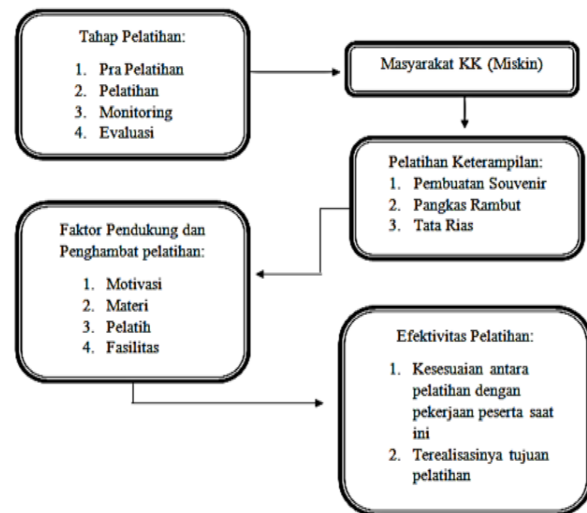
Tahap Pelatihan:

1. Pra Pelatihan
2. Pelatihan
3. Monitoring
4. Evaluasi

Masyarakat KK (Miskin)

Pelatihan Keterampilan:
1. Pembuatan Souvenir
2. Pangkas Rambut
3. Tata Rias

Faktor Pendukung dan Penghambat pelatihan:

1. Motivasi
2. Materi
3. Pelatih
4. Fasilitas

Efektivitas Pelatihan:

1. Kesesuaian antara pelatihan dengan pekerjaan peserta saat ini
2. Terealisasinya tujuan pelatihan